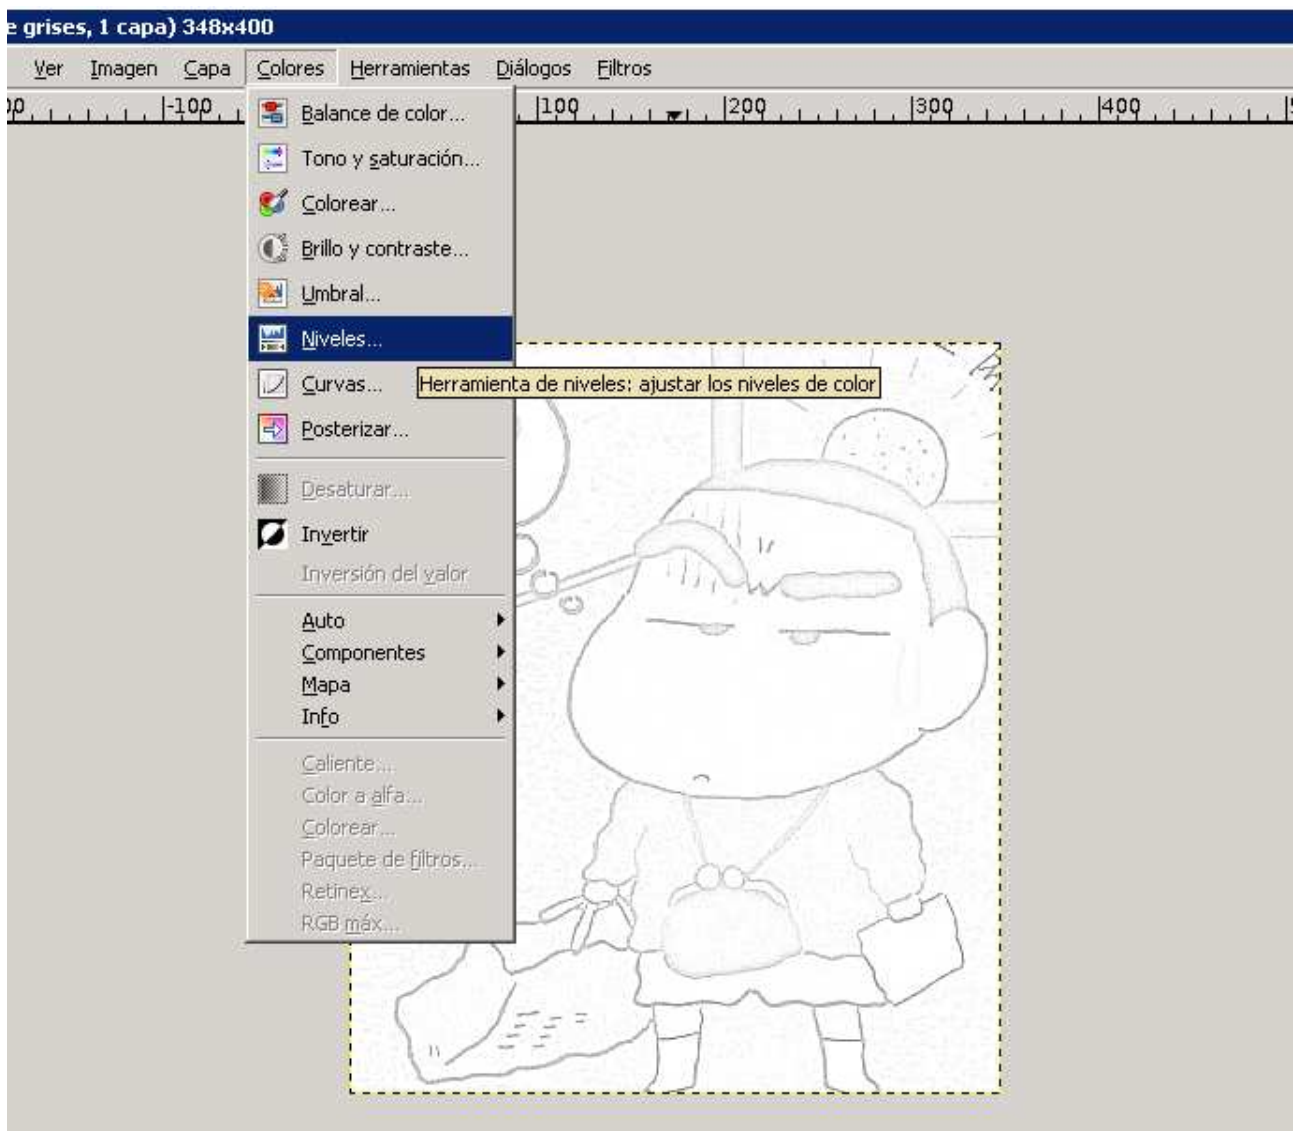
e grises, 1 capa) 348x400

Ver Imagen Capa Colores Herramientas Diálogos Filtros

00 -100 100 200 300 400

Balance de color...
Tono y saturación...
Colorear...
Brillo y contraste...
Umbral...
Niveles...
Curvas...
Posterizar...
Desaturar...
Invertir
Inversión del valor
Auto
Componentes
Mapa
Info
Caliente...
Color a alfa...
Colorear...
Paquete de filtros...
Retinex...
RGB máx...

Herramienta de niveles: ajustar los niveles de color